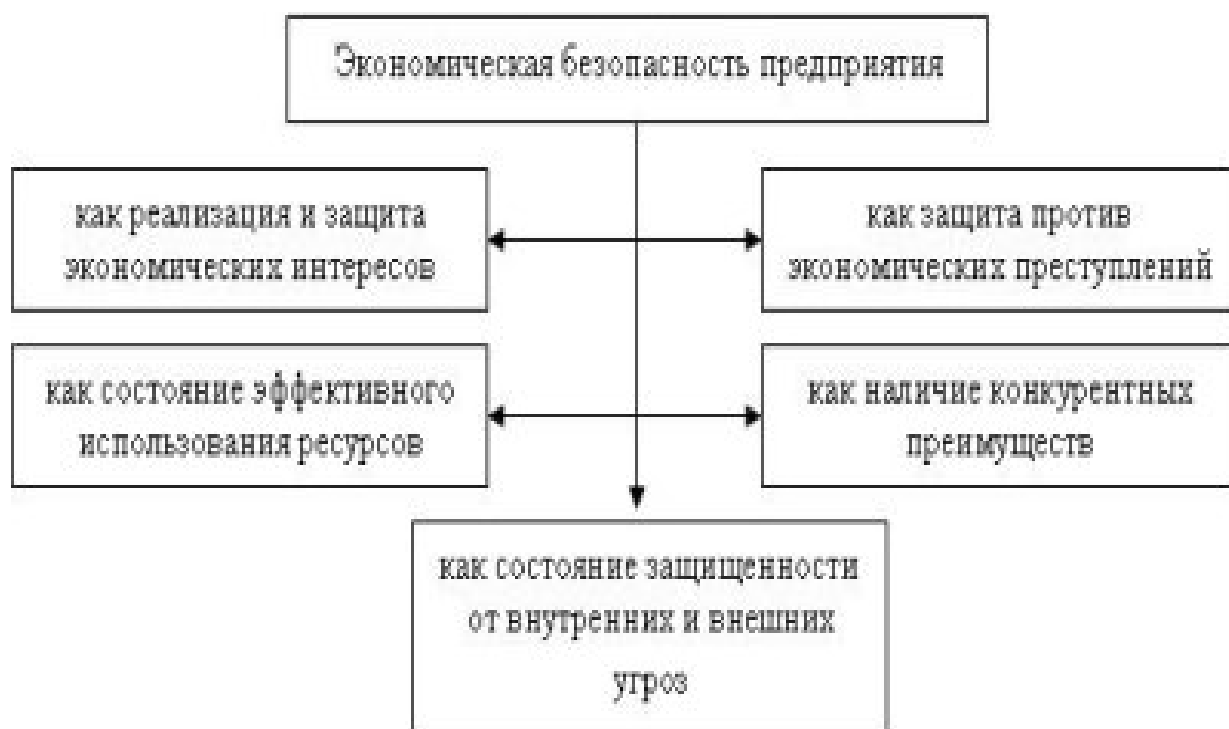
Экономическая безопасность предприятия

как реализация и защита экономических интересов

как защита против экономических преступлений

как состояние эффективного использования ресурсов

как наличие конкурентных преимуществ

как состояние защищенности от внутренних и внешних угроз